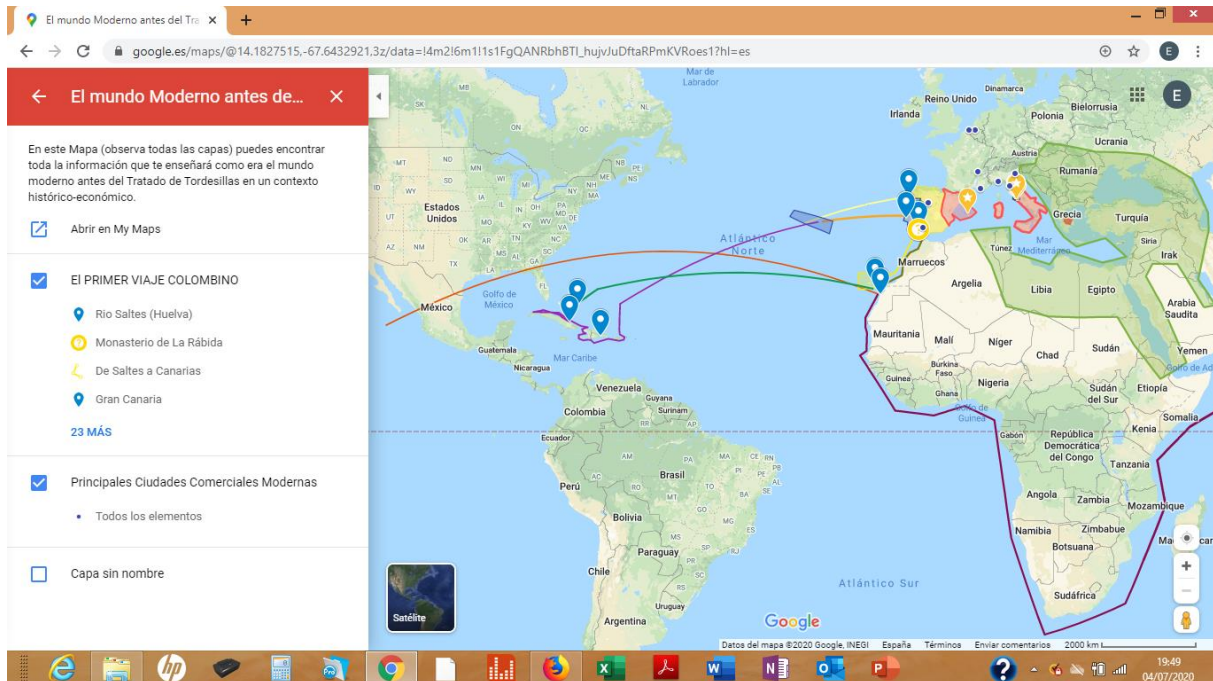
El mundo Moderno antes del Tra ×
+
google.es/maps/@14.1827515,-67.6432921,3z/data=!4m2!6m1!1s1FgQANRbhBTI_hujvJuDftaRPmKVRoes1?hl=es

El mundo Moderno antes de...

En este Mapa (observa todas las capas) puedes encontrar toda la información que te enseñará como era el mundo moderno antes del Tratado de Tordesillas en un contexto histórico-económico.

Abrir en My Maps

El PRIMER VIAJE COLOMBINO

Rio Saltes (Huelva)

Monasterio de La Rábida

De Saltes a Canarias

Gran Canaria

23 MÁS

Principales Ciudades Comerciales Modernas

Todos los elementos

Capa sin nombre

Satélite

Mar de Labrador
Reino Unido
Dinamarca
Bielorrusia
Irlanda
Polonia
Ucrania
Austria
Rumania
Grecia
Turquía
Siria
Irak
Túnez
Mar Mediterráneo
Marruecos
Argelia
Libia
Egipto
Arabia Saudita
Estados Unidos
México
Golfo de México
Atlántico Norte
Mauritania
Malí
Níger
Chad
Sudán
Yemen
Golfo de Ad
Guatemala
Nicaragua
Mar Caribe
Guinea
Burkina Faso
Ghana
Nigeria
Sudán del Sur
Etiopía
Venezuela
Guyana
Surinam
Colombia
Golfo de Guinea
Somalia
Ecuador
Gabón
República Democrática del Congo
Kenia
Tanzania
Perú
Brasil
Bolivia
Angola
Zambia
Mozambique
Namibia
Zimbabue
Botsuana
Paraguay
Chile
Uruguay
Argentina
Atlántico Sur
Sudáfrica

Google
Datos del mapa ©2020 Google, INEGI España Términos Enviar comentarios 2000 km

19:49
04/07/2020